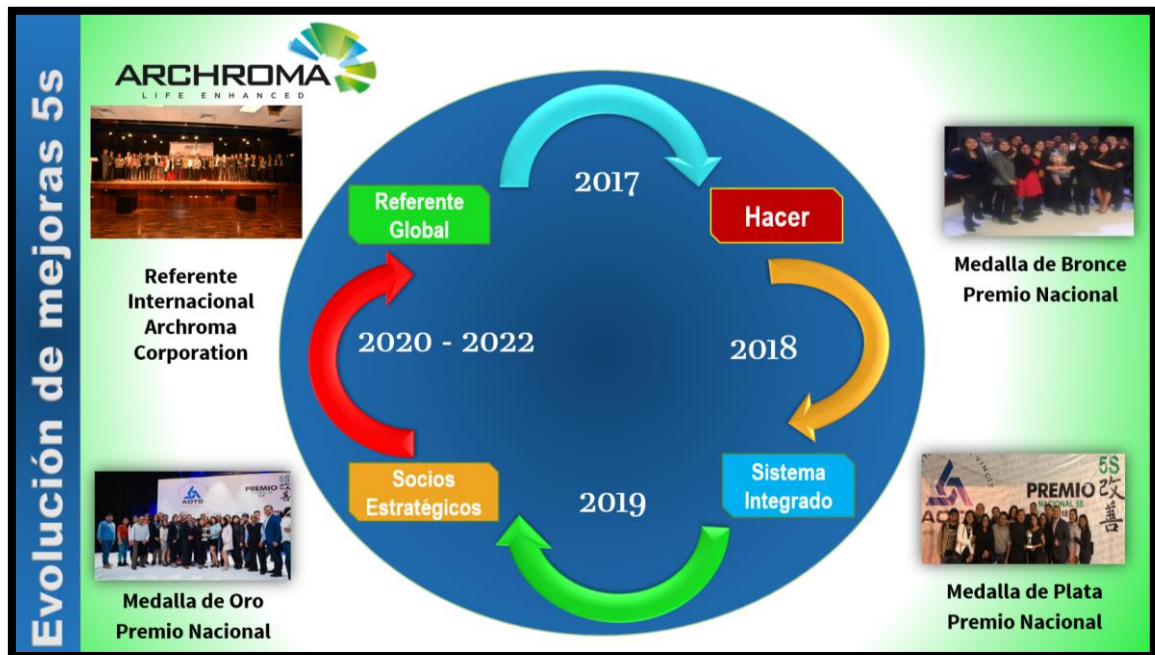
Evolución de mejoras 5s

ARCHROMA
LIFE ENHANCED

Referente Internacional Archroma Corporation

2017

Referente Global

Hacer

Medalla de Bronce Premio Nacional

2020 - 2022

2018

Socios Estratégicos

2019

Sistema Integrado

Medalla de Oro Premio Nacional

Medalla de Plata Premio Nacional

PREMIO 5S 改善